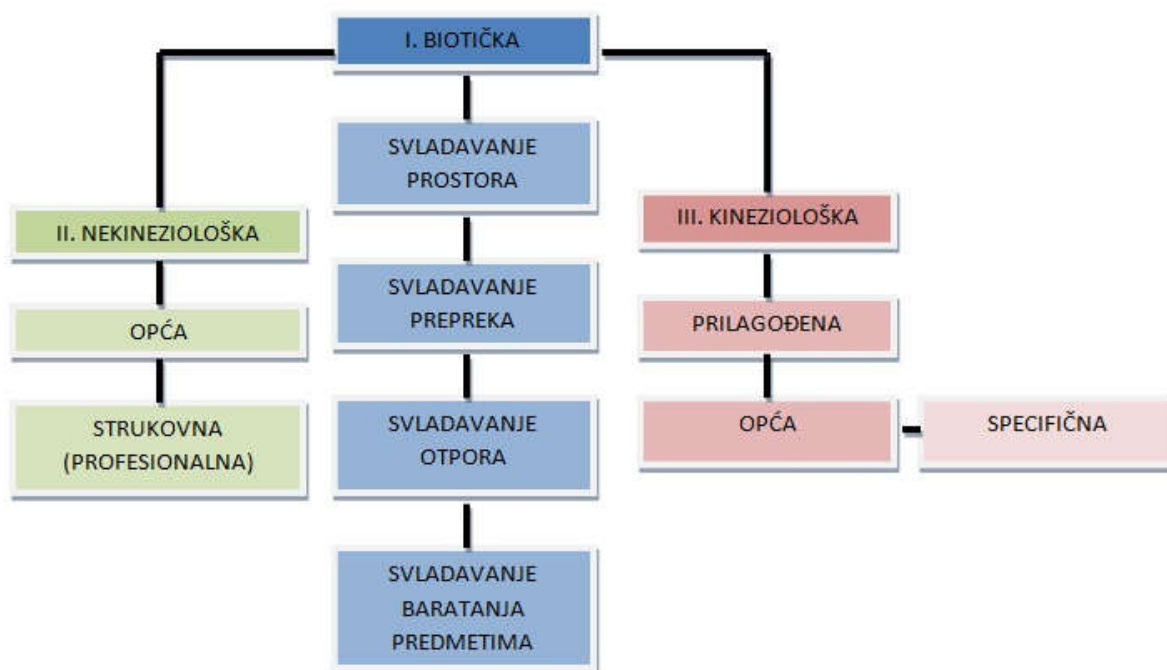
I. BIOTIČKA

SVLADAVANJE PROSTORA

SVLADAVANJE PREPREKA

SVLADAVANJE OTPORA

SVLADAVANJE BARATANJA PREDMETIMA

II. NEKINEZIOLOŠKA

OPĆA

STRUKOVNA (PROFESIONALNA)

III. KINEZIOLOŠKA

PRILAGOĐENA

OPĆA

SPECIFIČNA